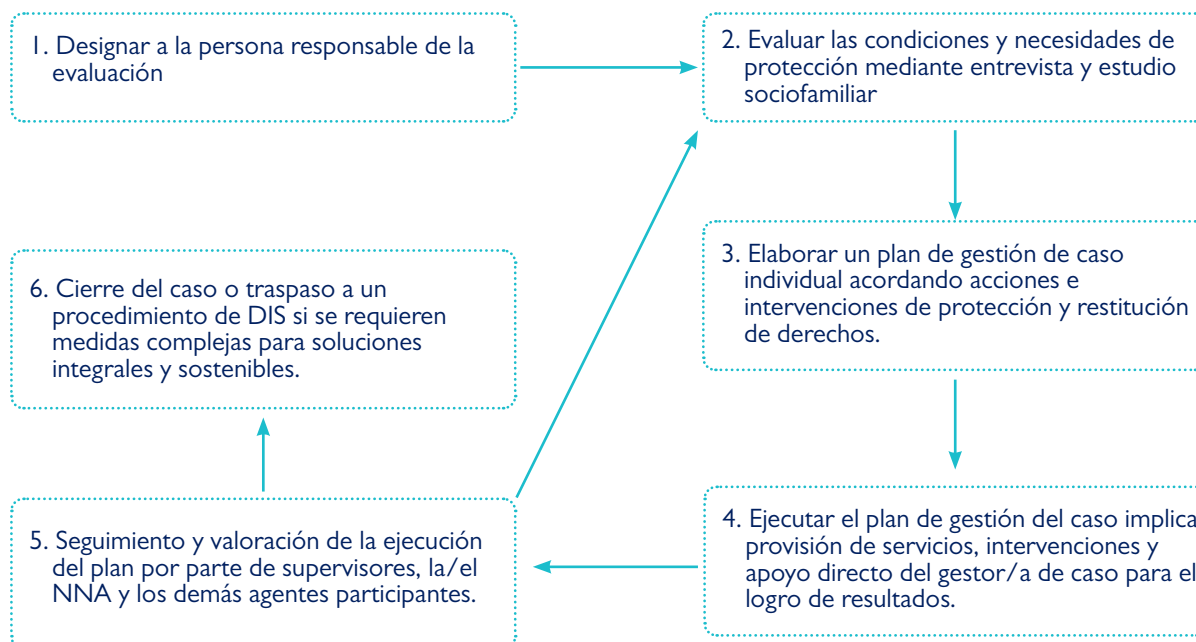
1. Designar a la persona responsable de la evaluación

2. Evaluar las condiciones y necesidades de protección mediante entrevista y estudio sociofamiliar

3. Elaborar un plan de gestión de caso individual acordando acciones e intervenciones de protección y restitución de derechos.

4. Ejecutar el plan de gestión del caso implica provisión de servicios, intervenciones y apoyo directo del gestor/a de caso para el logro de resultados.

5. Seguimiento y valoración de la ejecución del plan por parte de supervisores, la/el NNA y los demás agentes participantes.

6. Cierre del caso o traspaso a un procedimiento de DIS si se requieren medidas complejas para soluciones integrales y sostenibles.